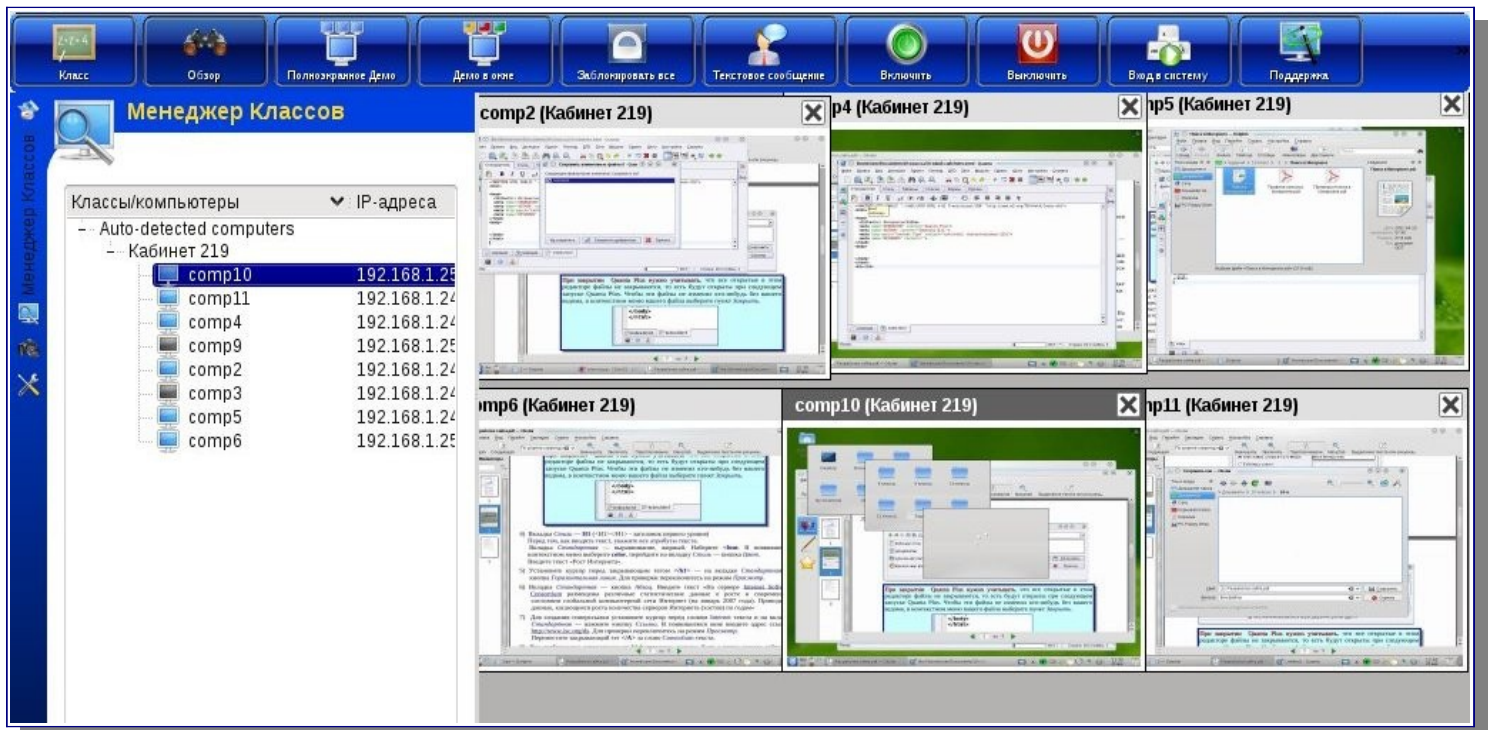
Класс
Обзор
Полноэкранное Демо
Демо в окне
Заблокировать все
Текстовое сообщение
Включить
Выключить
Вход в систему
Поддержка

Менеджер Классов

Менеджер Классов

Классы/компьютеры
IP-адреса
Auto-detected computers
Кабинет 219

| | |
|---|---|
| comp10 | 192.168.1.25 |
| comp11 | 192.168.1.24 |
| comp4 | 192.168.1.24 |
| comp9 | 192.168.1.25 |
| comp2 | 192.168.1.24 |
| comp3 | 192.168.1.24 |
| comp5 | 192.168.1.24 |
| comp6 | 192.168.1.25 |

comp2 (Кабинет 219)
p4 (Кабинет 219)
np5 (Кабинет 219)
mp6 (Кабинет 219)
comp10 (Кабинет 219)
np11 (Кабинет 219)